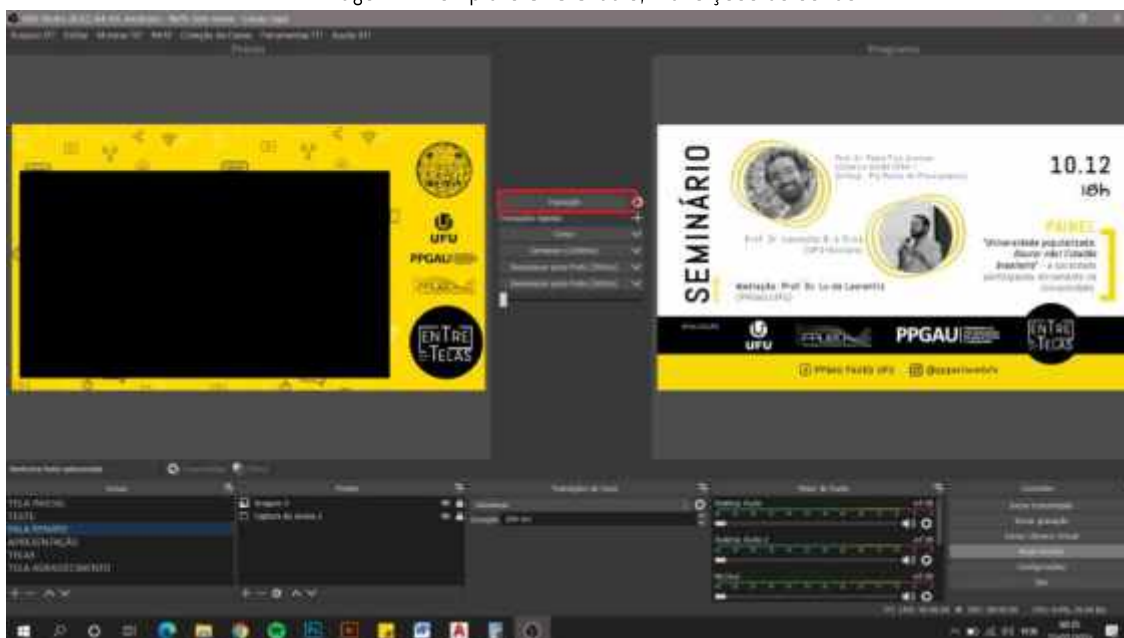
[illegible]

UFU
PPGAU
ENTRE TELAS

SEMINÁRIO
10.12
18h
PAINEL
"Universidade popularizada. Quem são? Cidade brasileira" - a cidade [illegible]
Mediação: Prof. Dr. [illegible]
UFU
PPGAU
ENTRE TELAS

TELA INICIAL
TESTE
FALA PRIMÁRIO
APRESENTAÇÃO
TELAS
TELA AGRADECIMENTO